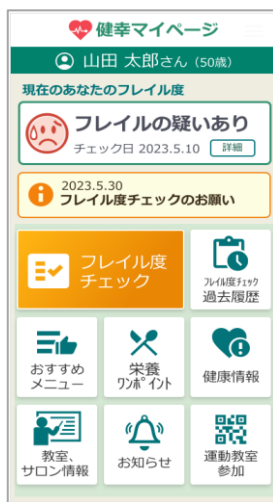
健幸マイページ

山田 太郎さん（50歳）

現在のあなたのフレイル度

フレイルの疑いあり
チェック日 2023.5.10
詳細

2023.5.30
フレイル度チェックのお願い

フレイル度チェック

フレイル度チェック
過去履歴

おすすめメニュー

栄養ワンポイント

健康情報

教室、サロン情報

お知らせ

運動教室参加